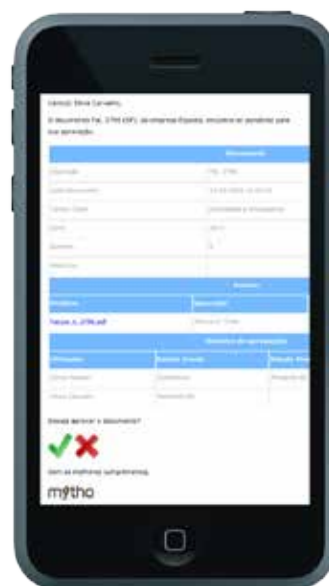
Caro(a) Silvia Carvalho,

O documento Fat. 1796 EXFL da empresa Exponto, encontra-se pendente para sua aprovação.

| Documento | |
|---|---|
| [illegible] | Fat. 1796 |
| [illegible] | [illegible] |
| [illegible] | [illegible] |
| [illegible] | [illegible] |
| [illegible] | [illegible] |
| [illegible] | |

| Anexos | |
|---|---|
| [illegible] | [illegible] |
| Fatura_n_1796.pdf | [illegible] |

| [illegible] | | |
|---|---|---|
| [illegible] | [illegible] | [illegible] |
| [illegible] | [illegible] | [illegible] |
| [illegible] | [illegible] | |

Deseja aprovar o documento?

Com os melhores cumprimentos,

mytho